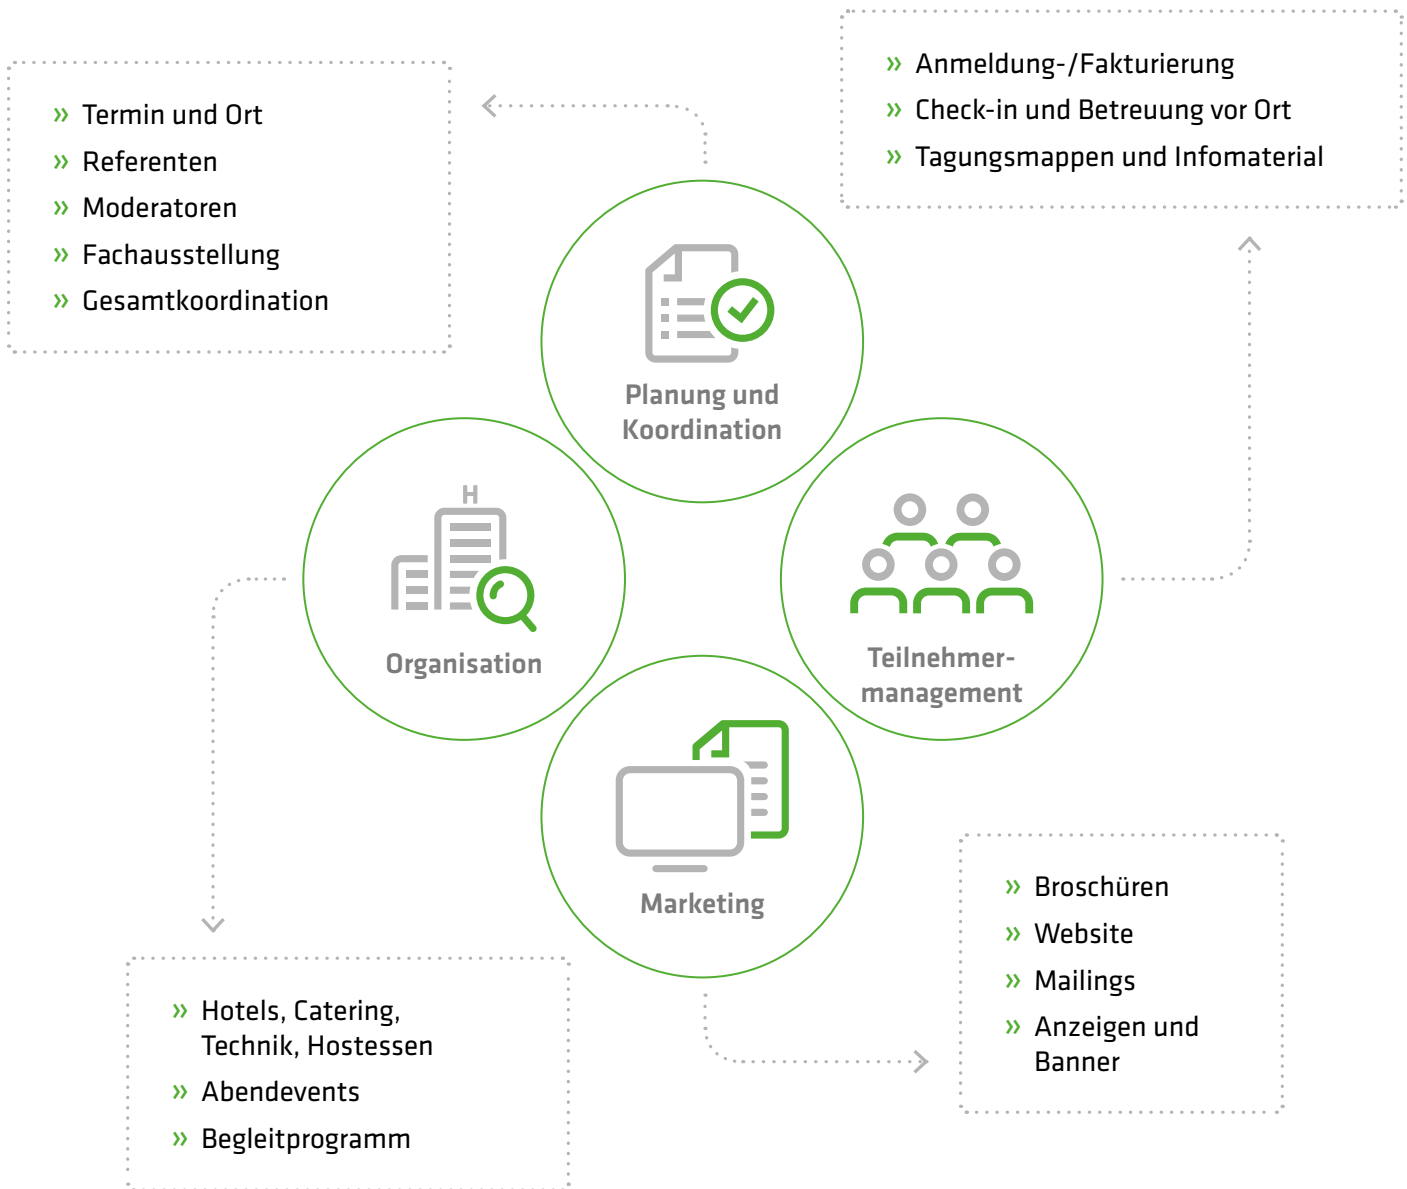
» Termin und Ort
» Referenten
» Moderatoren
» Fachausstellung
» Gesamtkoordination

» Anmeldung-/Fakturierung
» Check-in und Betreuung vor Ort
» Tagungsmappen und Infomaterial

Planung und Koordination

H

Organisation

Teilnehmermanagement

Marketing

» Broschüren
» Website
» Mailings
» Anzeigen und Banner

» Hotels, Catering, Technik, Hostessen
» Abendevents
» Begleitprogramm